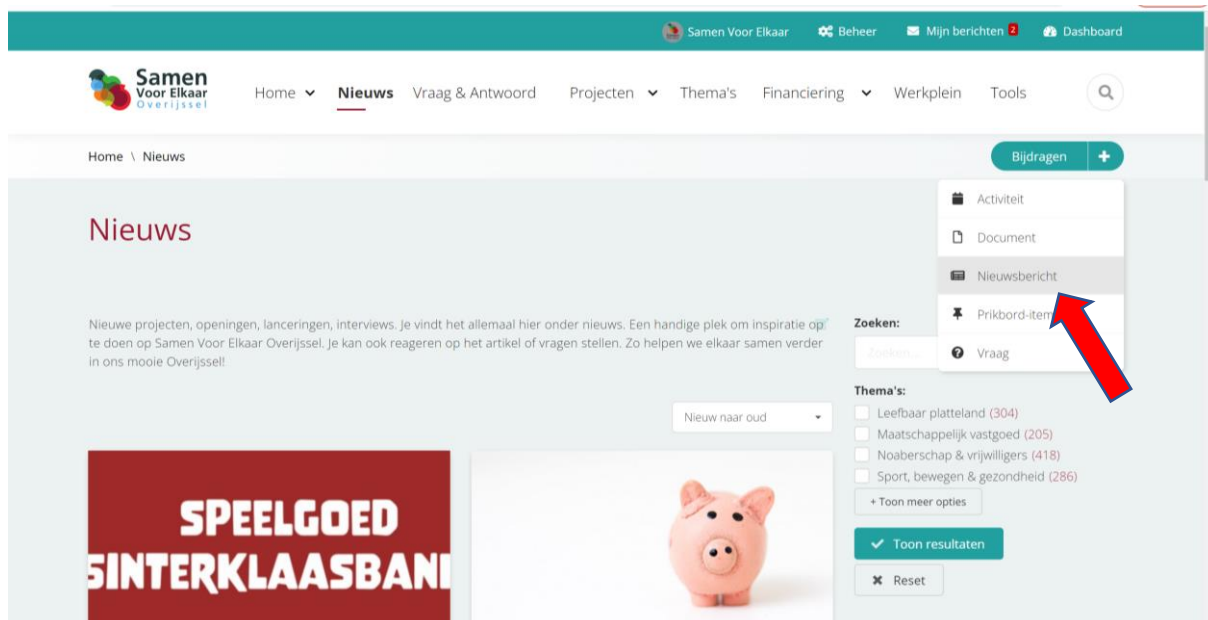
Samen Voor Elkaar Beheer Mijn berichten 2 Dashboard

Samen Voor Elkaar Overijssel

Home Nieuws Vraag & Antwoord Projecten Thema's Financiering Werkplein Tools

Home \ Nieuws

Bijdragen +

Activiteit
Document
Nieuwsbericht
Prikbord-item
Vraag

Nieuws

Nieuwe projecten, openingen, lanceringen, interviews. Je vindt het allemaal hier onder nieuws. Een handige plek om inspiratie op te doen op Samen Voor Elkaar Overijssel. Je kan ook reageren op het artikel of vragen stellen. Zo helpen we elkaar samen verder in ons mooie Overijssel!

Zoeken:

Zoeken...

Thema's:

Leefbaar platteland (304)
Maatschappelijk vastgoed (205)
Noaberschap & vrijwilligers (418)
Sport, bewegen & gezondheid (286)

+ Toon meer opties

Toon resultaten

Reset

Nieuw naar oud

SPEELGOED
SINTERKLAASBAN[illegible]